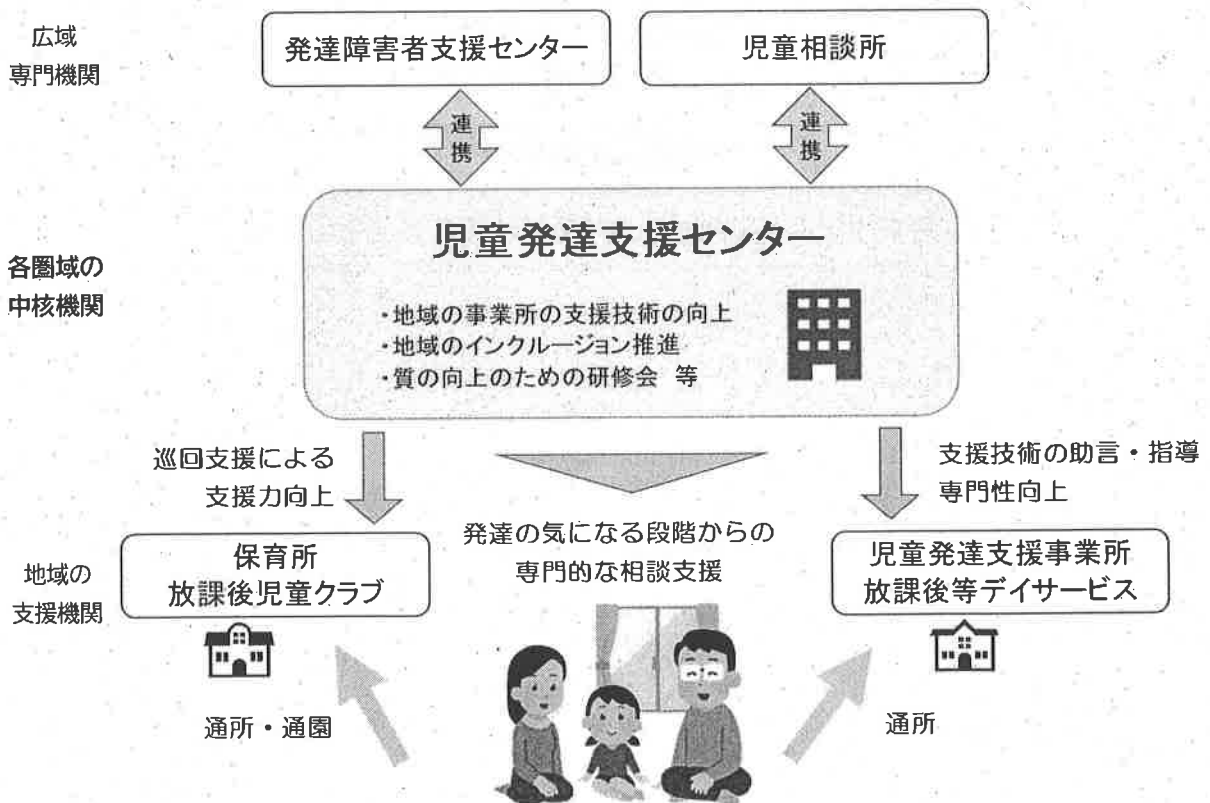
広域
専門機関

発達障害者支援センター

児童相談所

連携

連携

各圏域の
中核機関

児童発達支援センター

・地域の事業所の支援技術の向上
・地域のインクルージョン推進
・質の向上のための研修会 等

巡回支援による
支援力向上

支援技術の助言・指導
専門性向上

発達の気になる段階からの
専門的な相談支援

地域の
支援機関

保育所
放課後児童クラブ

児童発達支援事業所
放課後等デイサービス

通所・通園

通所